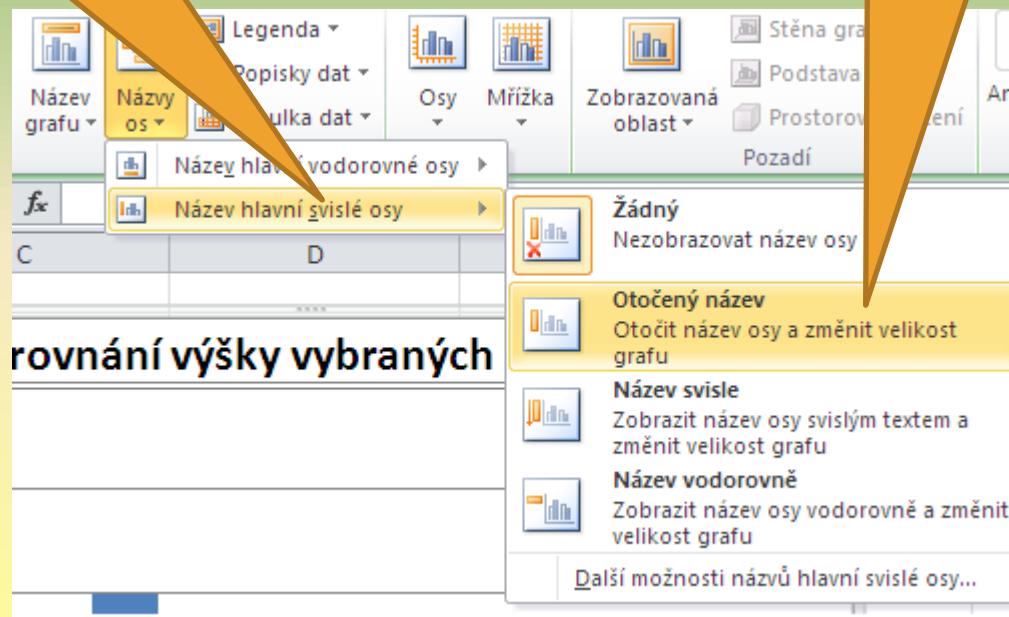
Název grafu

Názvy os

Legenda

Popisky dat

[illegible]ulka dat

Osy

Mřížka

Zobrazovaná oblast

Stěna gra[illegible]

Podstava

Prostoro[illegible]ení

Pozadí

An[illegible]

Název hla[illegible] vodorovné osy

Název hlavní svislé osy

fx

C

D

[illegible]rovnání výšky vybraných

Žádný
Nezobrazovat název osy

Otočený název
Otočit název osy a změnit velikost grafu

Název svisle
Zobrazit název osy svislým textem a změnit velikost grafu

Název vodorovně
Zobrazit název osy vodorovně a změnit velikost grafu

Další možnosti názvů hlavní svislé osy...